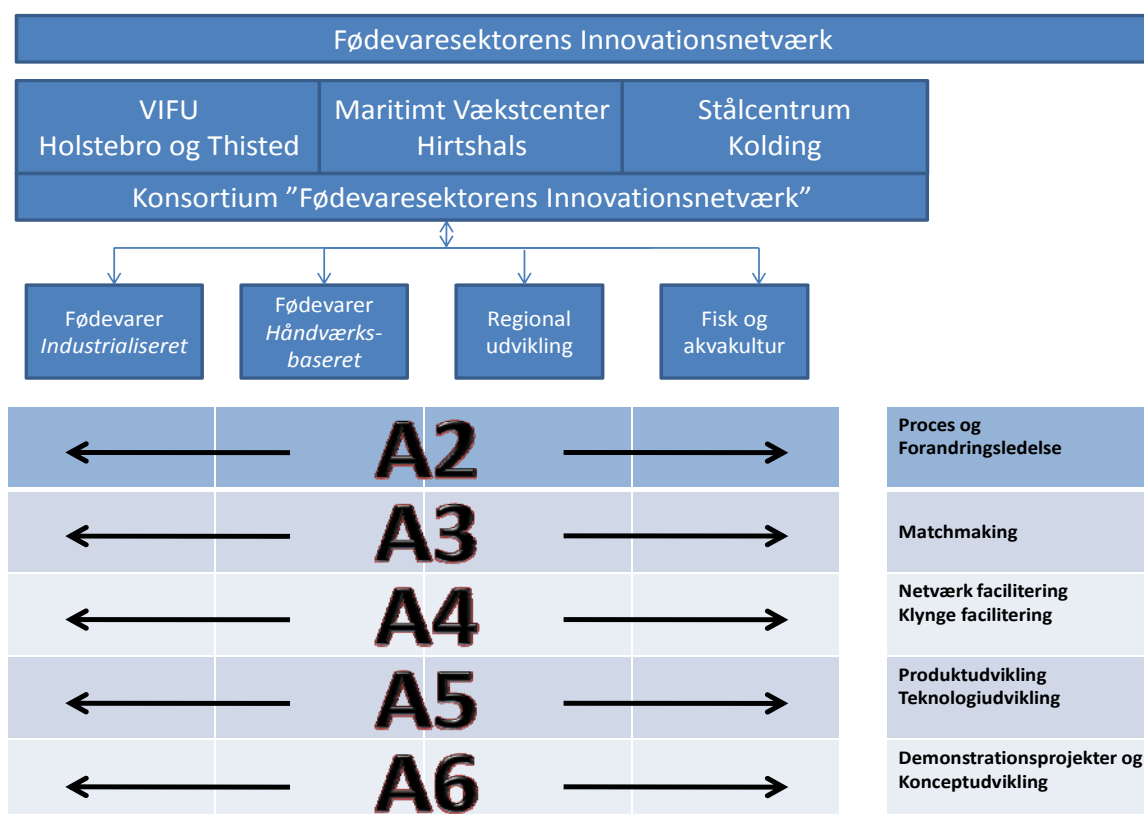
Fødevaresektorens Innovationsnetværk

VIFU
Holstebro og Thisted

Maritimt Vækstcenter
Hirtshals

Stålcentrum
Kolding

Konsortium "Fødevaresektorens Innovationsnetværk"

Fødevarer
*Industrialiseret*

Fødevarer
*Håndværksbaseret*

Regional
udvikling

Fisk og
akvakultur

A2

Proces og
Forandringsledelse

A3

Matchmaking

A4

Netværk facilitering
Klynge facilitering

A5

Produktudvikling
Teknologiudvikling

A6

Demonstrationsprojekter og
Konceptudvikling